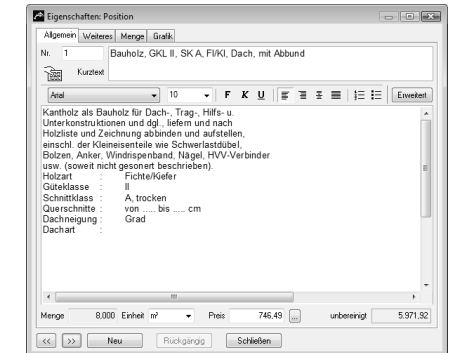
Eigenschaften: Position

Allgemein | Weiteres | Menge | Grafik

Nr. 1 Bauholz, GKL II, SK A, Fi/Ki, Dach, mit Abbund

Kurztext

Arial 10 F K U Erweitert

Kantholz als Bauholz für Dach-, Trag-, Hilfs- u. Unterkonstruktionen und dgl., liefern und nach Holzliste und Zeichnung abbinden und aufstellen, einschl. der Kleineisenteile wie Schwerlastdübel, Bolzen, Anker, Windrispenband, Nägel, HVV-Verbinder usw. (soweit nicht gesonert beschrieben).
Holzart : Fichte/Kiefer
Güteklasse : II
Schnittklass : A, trocken
Querschnitte : von ..... bis ..... cm
Dachneigung : Grad
Dachart

Menge 8,000 Einheit m² Preis 746,49 ... unbereinigt 5.971,92

<< >> Neu Rückgängig Schließen